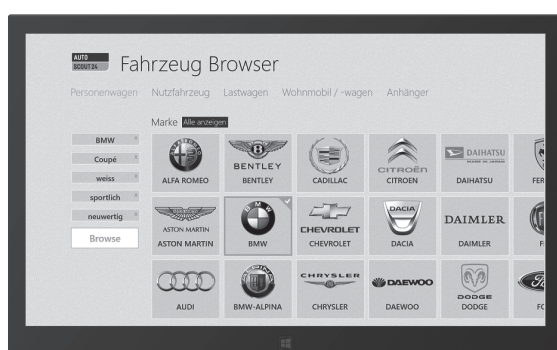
AUTO SCOUT 24 Fahrzeug Browser

Personenwagen Nutzfahrzeug Lastwagen Wohnmobil / -wagen Anhänger

Marke Alle anzeigen

BMW
Coupé
weiss
sportlich
neuwertig
Browse

ALFA ROMEO
BENTLEY
BENTLEY
CADILLAC
CITROËN
CITROEN
DAIHATSU
DAIHATSU
FER

ASTON MARTIN
ASTON MARTIN
BMW
BMW
CHEVROLET
CHEVROLET
DACIA
DACIA
DAIMLER
DAIMLER
F

AUDI
BMW-ALPINA
CHRYSLER
CHRYSLER
DAEWOO
DAEWOO
DODGE
DODGE
FO